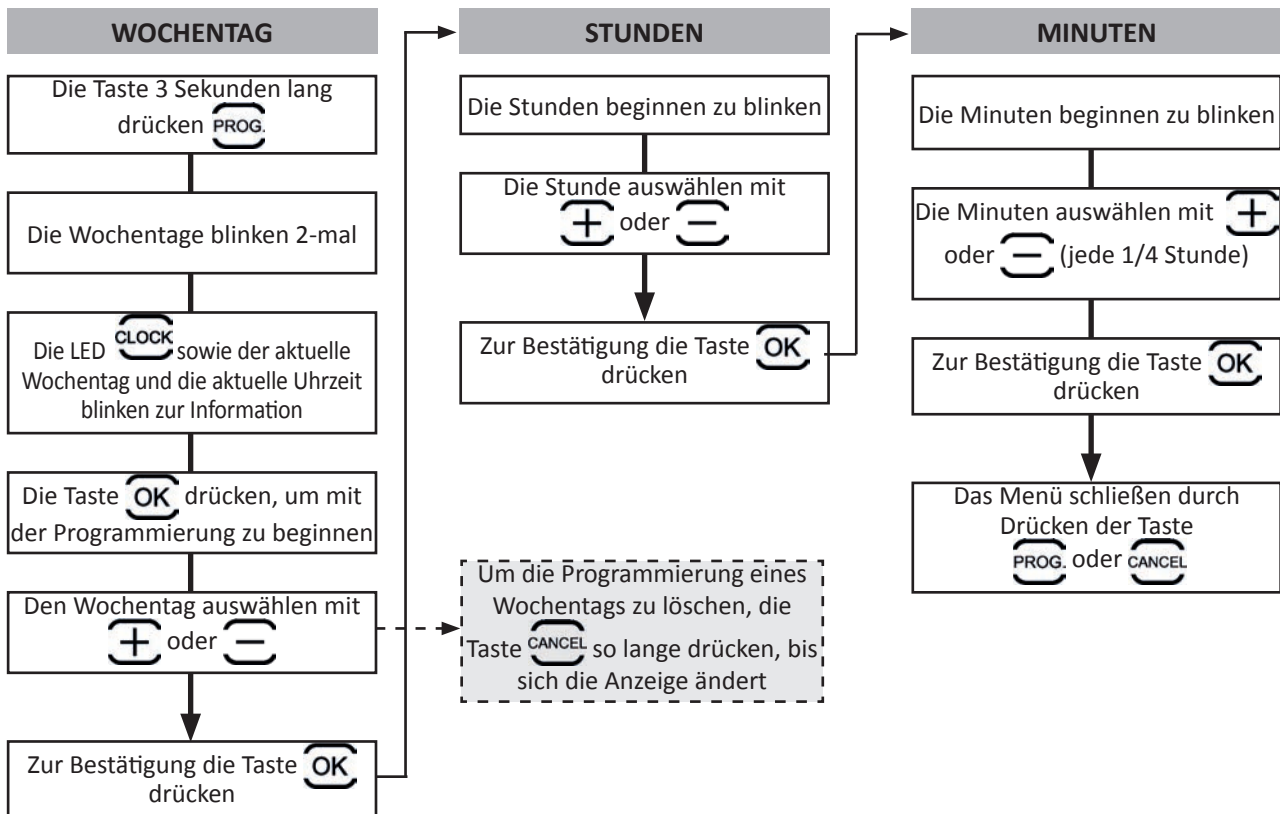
WOCHENTAG

Die Taste 3 Sekunden lang drücken PROG.

Die Wochentage blinken 2-mal

Die LED CLOCK sowie der aktuelle Wochentag und die aktuelle Uhrzeit blinken zur Information

Die Taste OK drücken, um mit der Programmierung zu beginnen

Den Wochentag auswählen mit + oder −

Zur Bestätigung die Taste OK drücken

Um die Programmierung eines Wochentags zu löschen, die Taste CANCEL so lange drücken, bis sich die Anzeige ändert

STUNDEN

Die Stunden beginnen zu blinken

Die Stunde auswählen mit + oder −

Zur Bestätigung die Taste OK drücken

MINUTEN

Die Minuten beginnen zu blinken

Die Minuten auswählen mit + oder − (jede 1/4 Stunde)

Zur Bestätigung die Taste OK drücken

Das Menü schließen durch Drücken der Taste PROG. oder CANCEL